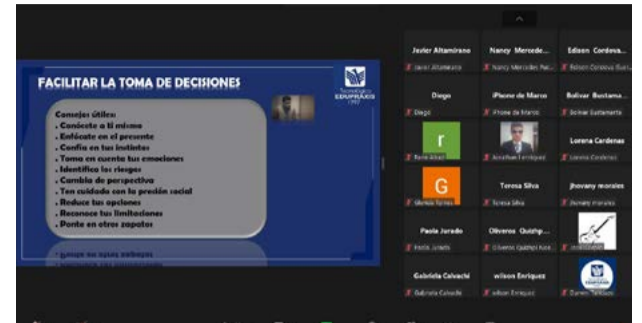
FACILITAR LA TOMA DE DECISIONES

Tecnológico EDUPRAXIS

Consejos útiles:
. Conócete a ti mismo
. Enfócate en el presente
. Confía en tus instintos
. Toma en cuenta tus emociones
. Identifica los riesgos
. Cambia de perspectiva
. Ten cuidado con la presión social
. Reduce tus opciones
. Reconoce tus limitaciones
. Ponte en otros zapatos

Javier Altamirano
Javier Altamirano
Nancy Mercede...
Nancy Mercedes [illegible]
Edison Cordova...
Edison Cordova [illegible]
Diego
Diego
iPhone de Marco
iPhone de Marco
Bolivar Bustama...
Bolivar Bustamante
r
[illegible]
Jonathan Enriquez
Lorena Cardenas
Lorena Cardenas
G
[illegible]
Teresa Silva
Teresa Silva
Jhovany morales
Jhovany morales
Paola Jurado
Paola Jurado
Oliveros Quishp...
Oliveros Quishpi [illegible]
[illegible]
Gabriela Calvachi
Gabriela Calvachi
wilson Enriquez
wilson Enriquez
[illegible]